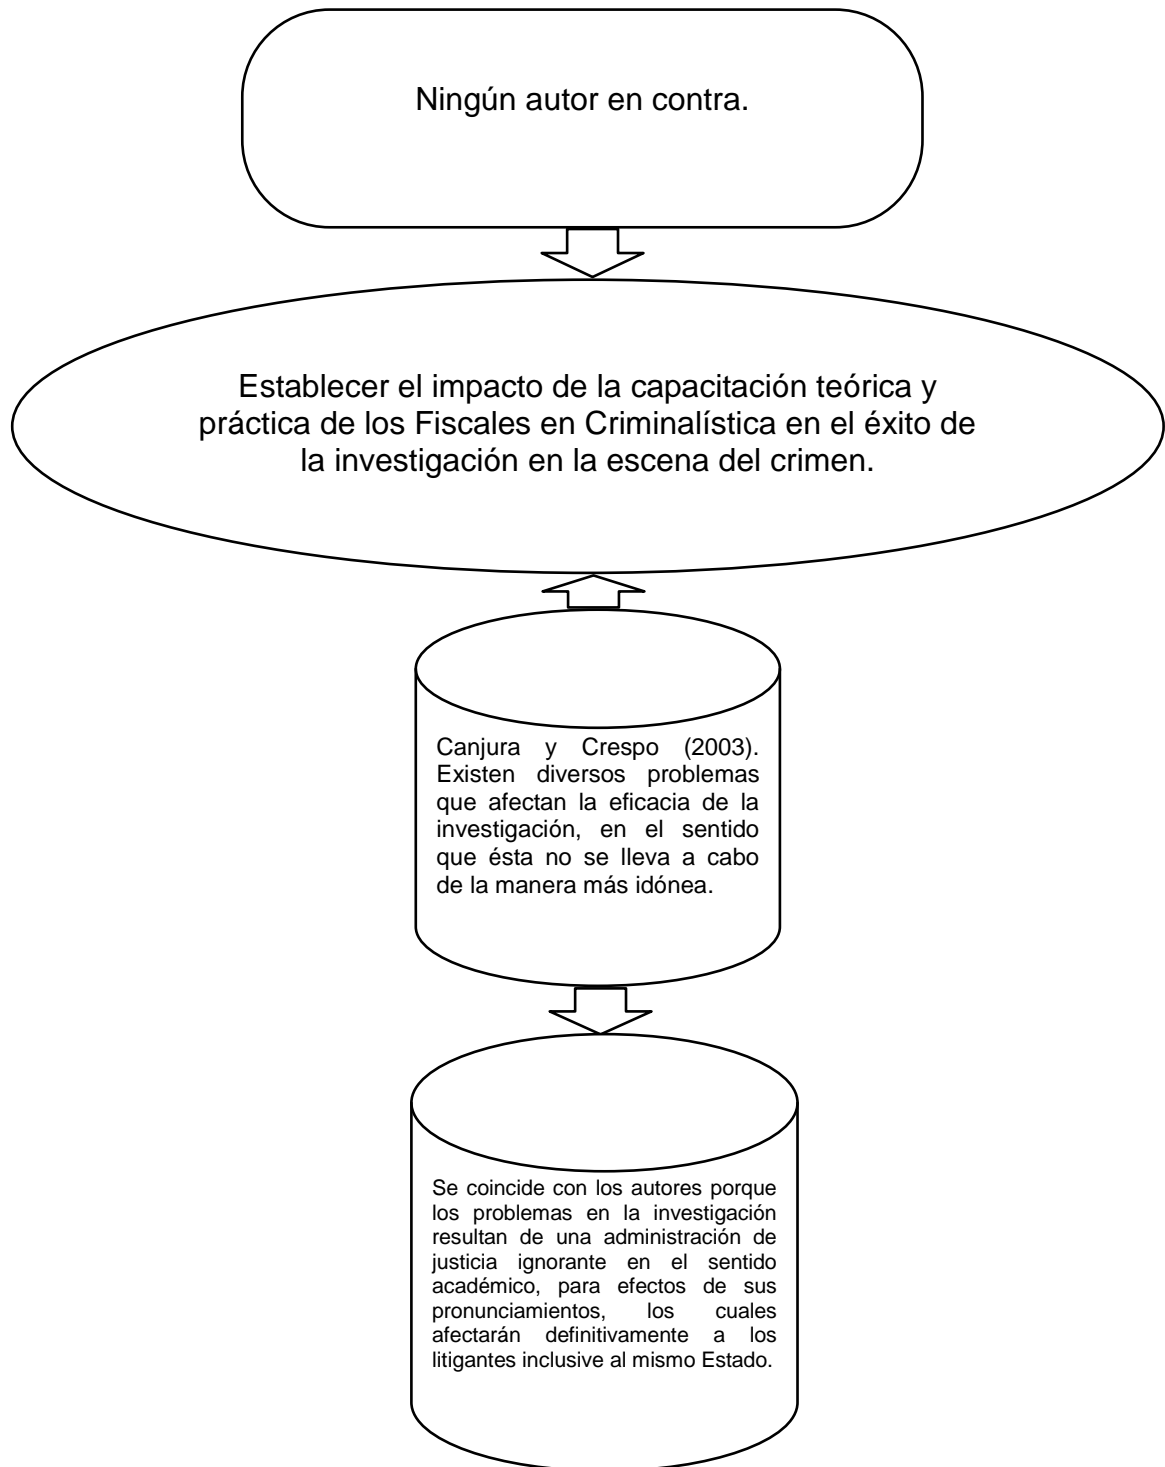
Ningún autor en contra.

Establecer el impacto de la capacitación teórica y práctica de los Fiscales en Criminalística en el éxito de la investigación en la escena del crimen.

Canjura y Crespo (2003). Existen diversos problemas que afectan la eficacia de la investigación, en el sentido que ésta no se lleva a cabo de la manera más idónea.

Se coincide con los autores porque los problemas en la investigación resultan de una administración de justicia ignorante en el sentido académico, para efectos de sus pronunciamientos, los cuales afectarán definitivamente a los litigantes inclusive al mismo Estado.